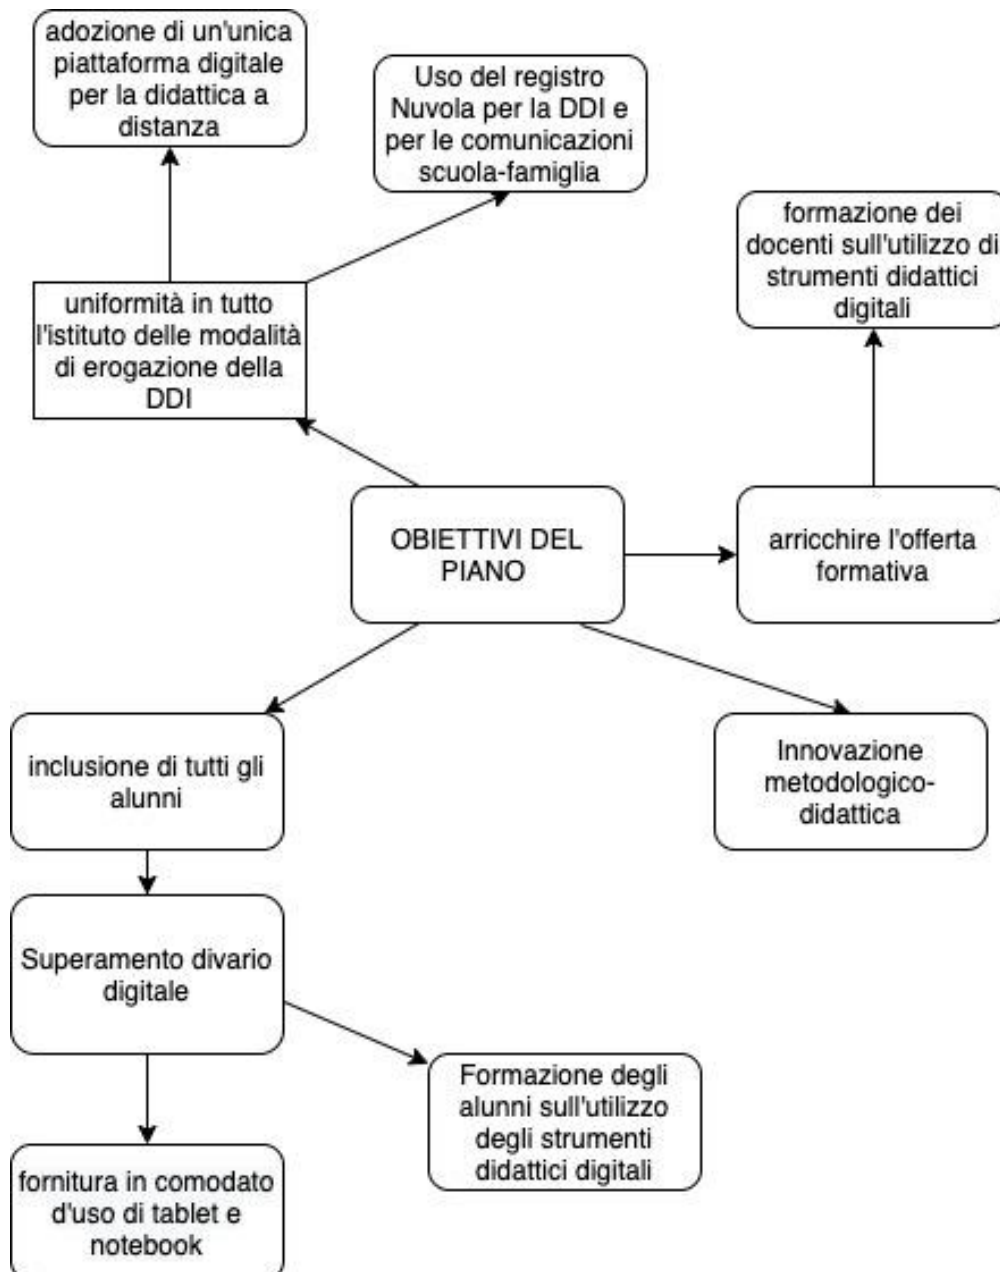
adozione di un'unica piattaforma digitale per la didattica a distanza

Uso del registro Nuvola per la DDI e per le comunicazioni scuola-famiglia

formazione dei docenti sull'utilizzo di strumenti didattici digitali

uniformità in tutto l'istituto delle modalità di erogazione della DDI

OBIETTIVI DEL PIANO

arricchire l'offerta formativa

inclusione di tutti gli alunni

Innovazione metodologico-didattica

Superamento divario digitale

Formazione degli alunni sull'utilizzo degli strumenti didattici digitali

fornitura in comodato d'uso di tablet e notebook